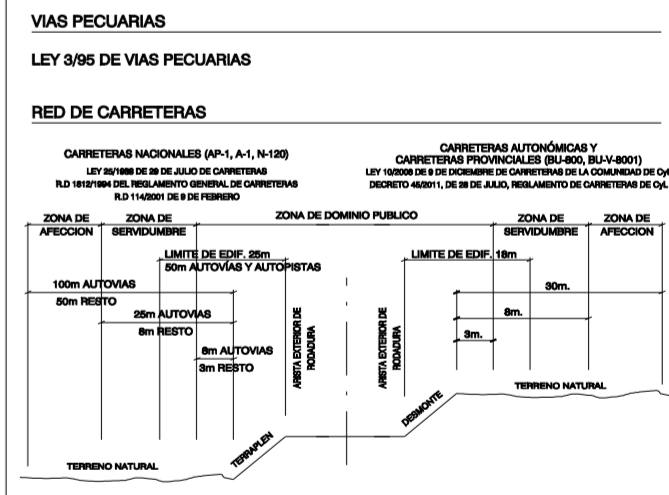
VIAS PECUARIAS

LEY 3/95 DE VIAS PECUARIAS

RED DE CARRETERAS

CARRETERAS NACIONALES (AP-1, A-1, N-120)
LEY 25/1988 DE 29 DE JULIO DE CARRETERAS
R.D 1812/1994 DEL REGLAMENTO GENERAL DE CARRETERAS
R.D 114/2001 DE 9 DE FEBRERO

CARRETERAS AUTONÓMICAS Y CARRETERAS PROVINCIALES (BU-800, BU-V-8001)
LEY 10/2008 DE 9 DE DICIEMBRE DE CARRETERAS DE LA COMUNIDAD DE CyL
DECRETO 45/2011, DE 28 DE JULIO, REGLAMENTO DE CARRETERAS DE CyL

ZONA DE AFECCION
ZONA DE SERVIDUMBRE
ZONA DE DOMINIO PUBLICO
ZONA DE SERVIDUMBRE
ZONA DE AFECCION

LIMITE DE EDIF. 25m
50m AUTOVIAS Y AUTOPISTAS
100m AUTOVIAS
50m RESTO
25m AUTOVIAS
8m RESTO
8m AUTOVIAS
3m RESTO

ARISTA EXTERIOR DE RODADURA
ARISTA EXTERIOR DE RODADURA

LIMITE DE EDIF. 18m
30m.
8m.
3m.

TERRENO NATURAL
TERRAPLEN
DESMONTE
TERRENO NATURAL